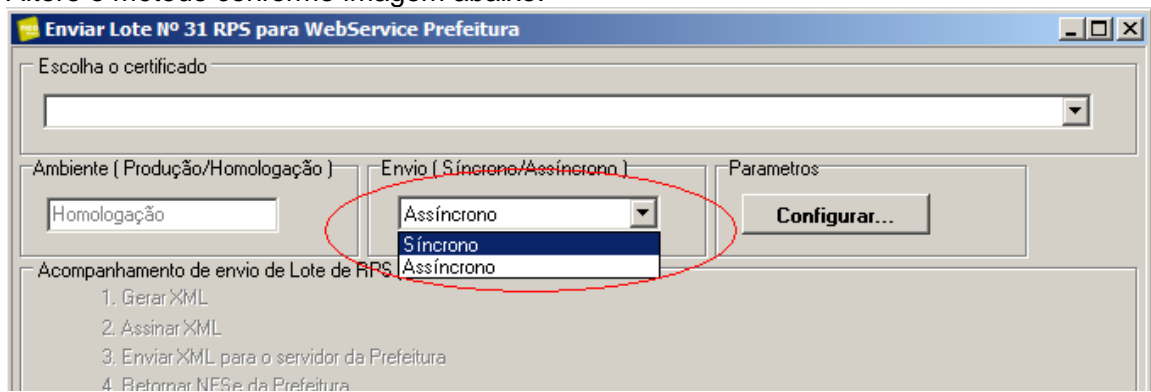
Altere o método conforme imagem abaixo:

Enviar Lote Nº 31 RPS para WebService Prefeitura

Escolha o certificado

Ambiente ( Produção/Homologação )

Homologação

Envio ( Síncrono/Assíncrono )

Assíncrono

Síncrono

Assíncrono

Parametros

Configurar...

Acompanhamento de envio de Lote de RPS

1. Gerar XML

2. Assinar XML

3. Enviar XML para o servidor da Prefeitura

4. Retornar NFSe da Prefeitura